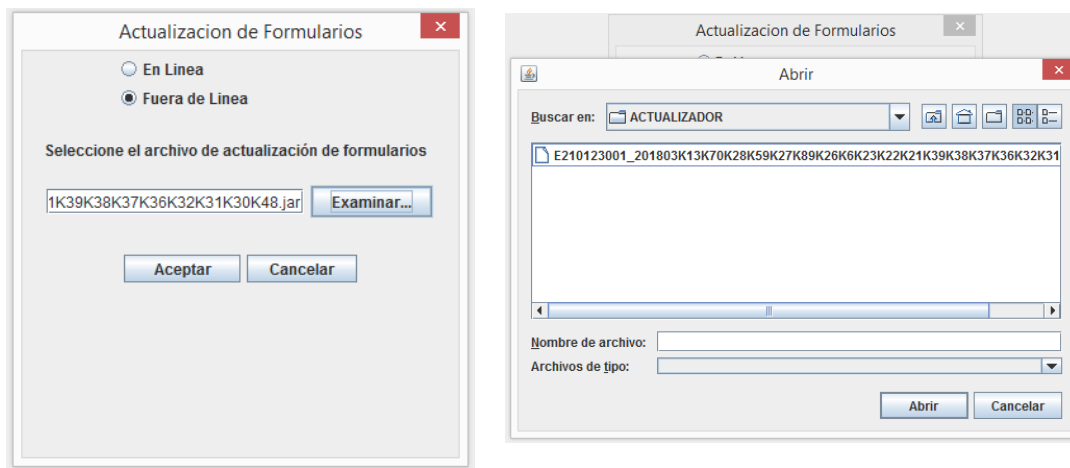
Actualizacion de Formularios

En Linea

Fuera de Linea

Seleccione el archivo de actualización de formularios

1K39K38K37K36K32K31K30K48.jar

Examinar...

Aceptar

Cancelar

Actualizacion de Formularios

Abrir

Buscar en: ACTUALIZADOR

E210123001_201803K13K70K28K59K27K89K26K6K23K22K21K39K38K37K36K32K31

Nombre de archivo:

Archivos de tipo:

Abrir

Cancelar